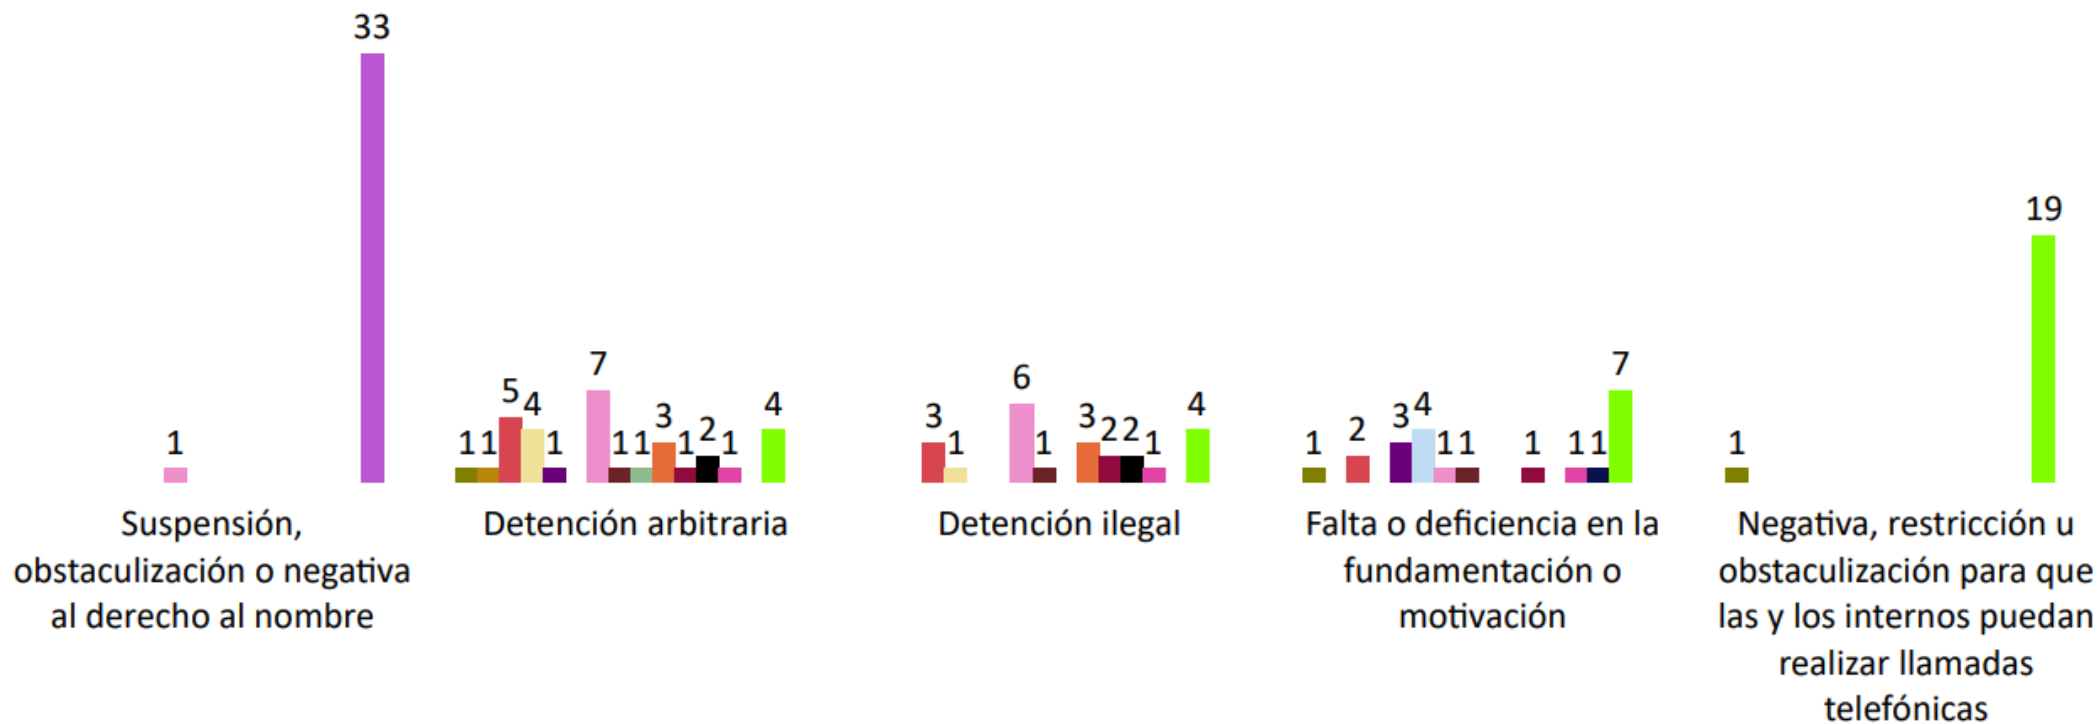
33

1

1 1 5 4 1 7 1 1 3 1 2 1 4

3 1 6 1 3 2 2 1 4

1 2 3 4 1 1 1 1 1 7

1 19

Suspensión, obstaculización o negativa al derecho al nombre

Detención arbitraria

Detención ilegal

Falta o deficiencia en la fundamentación o motivación

Negativa, restricción u obstaculización para que las y los internos puedan realizar llamadas telefónicas